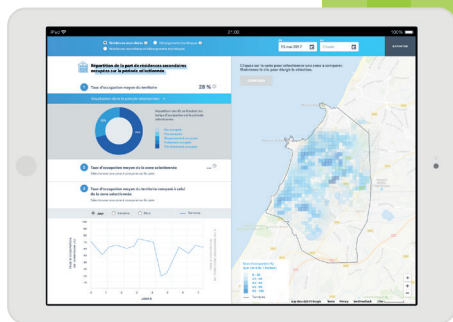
iPad 21:00 100%

Résidences secondaires Hébergement touristique

15 mai 2017 Choisir

Répartition de la part de résidences secondaires occupées sur la période sélectionnée

1 Taux d'occupation moyen du territoire 28 %

2 Taux d'occupation moyen de la zone sélectionnée

3 Taux d'occupation moyen du territoire comparé à celui de la zone sélectionnée

Cliquez sur la carte pour sélectionner une zone à comparer.

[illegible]

Terms Privacy